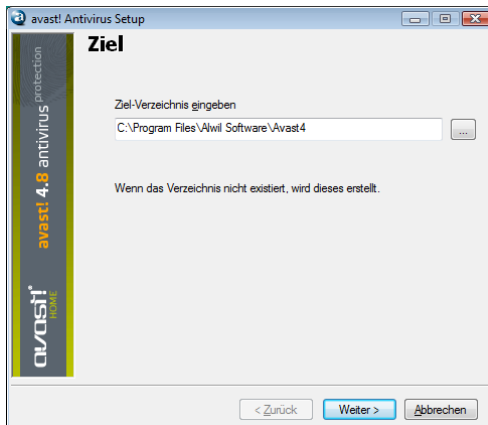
avast! Antivirus Setup

Ziel

avast! 4.8 antivirus protection

avast! HOME

Ziel-Verzeichnis eingeben

C:\Program Files\Alwil Software\Avast4

...

Wenn das Verzeichnis nicht existiert, wird dieses erstellt.

< Zurück

Weiter >

Abbrechen